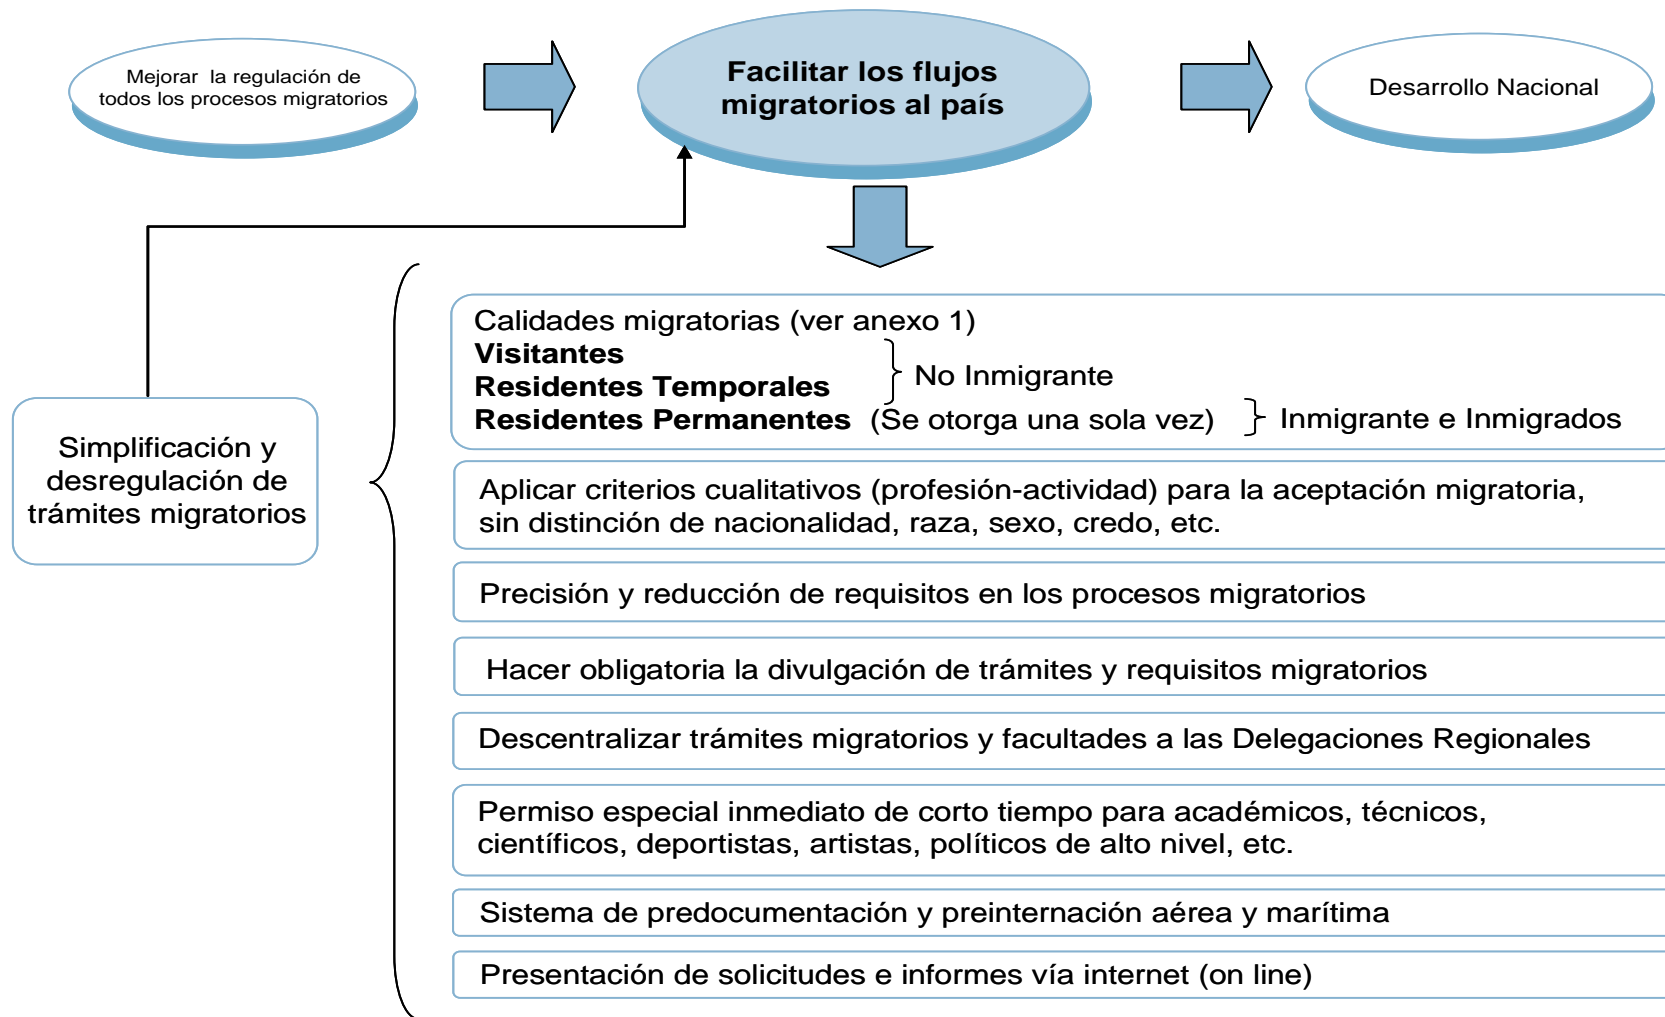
Mejorar la regulación de todos los procesos migratorios

**Facilitar los flujos migratorios al país**

Desarrollo Nacional

Simplificación y desregulación de trámites migratorios

Calidades migratorias (ver anexo 1)
**Visitantes**
**Residentes Temporales**
} No Inmigrante
**Residentes Permanentes** (Se otorga una sola vez) } Inmigrante e Inmigrados

Aplicar criterios cualitativos (profesión-actividad) para la aceptación migratoria, sin distinción de nacionalidad, raza, sexo, credo, etc.

Precisión y reducción de requisitos en los procesos migratorios

Hacer obligatoria la divulgación de trámites y requisitos migratorios

Descentralizar trámites migratorios y facultades a las Delegaciones Regionales

Permiso especial inmediato de corto tiempo para académicos, técnicos, científicos, deportistas, artistas, políticos de alto nivel, etc.

Sistema de predocumentación y preinternación aérea y marítima

Presentación de solicitudes e informes vía internet (on line)